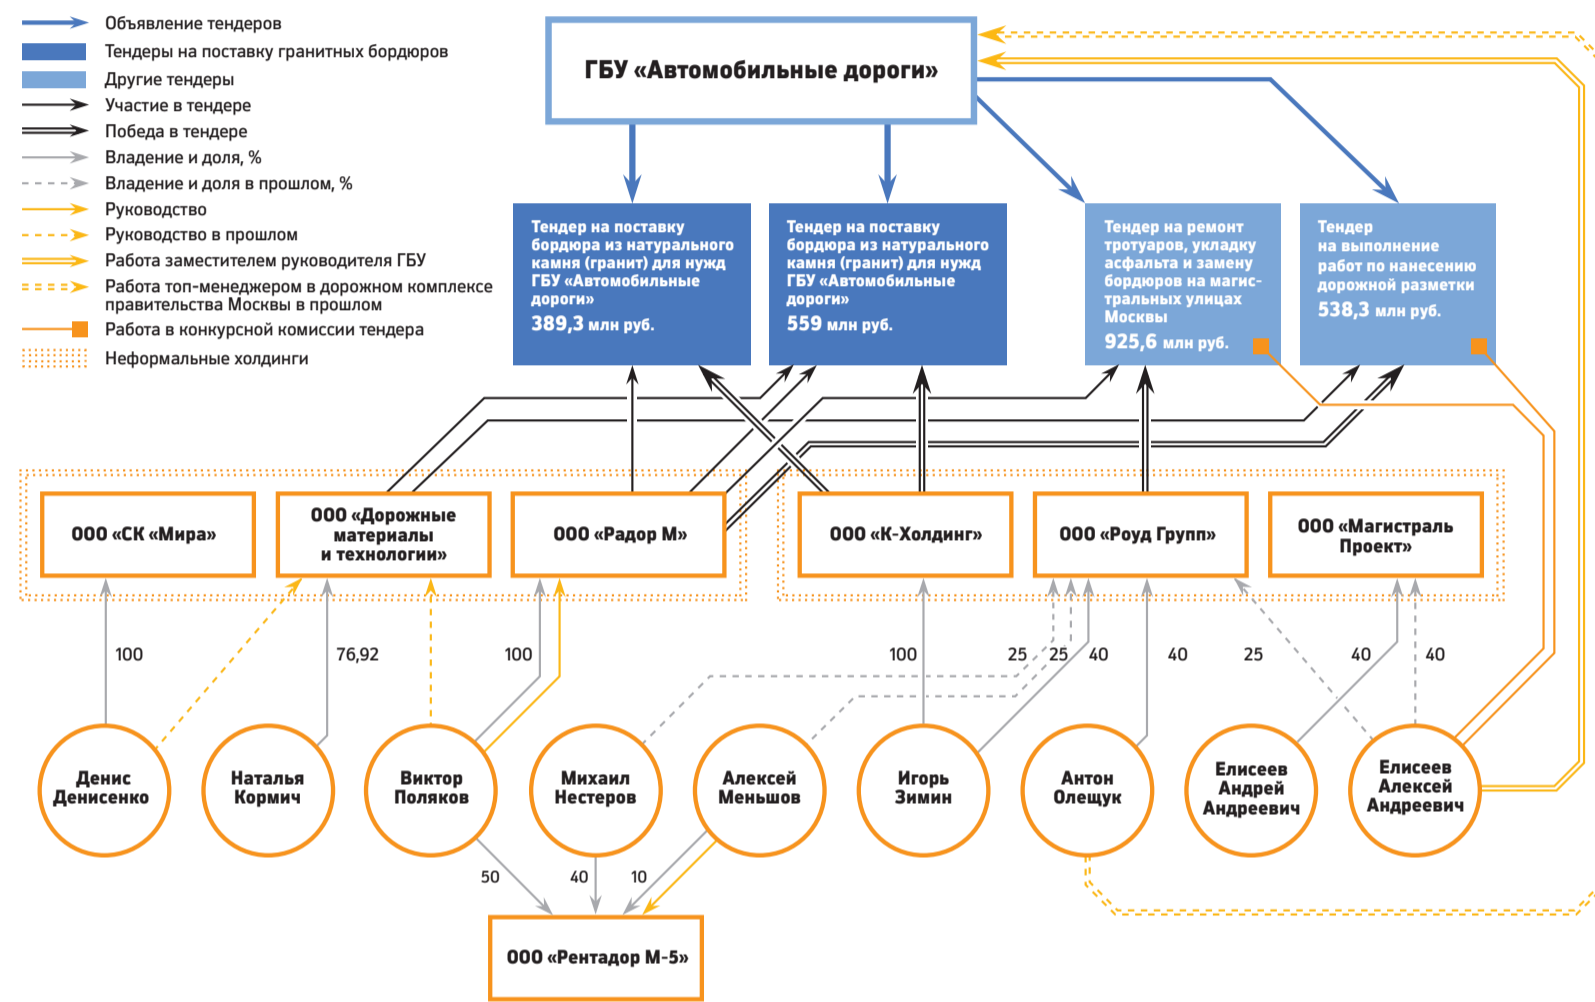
Объявление тендеров
Тендеры на поставку гранитных бордюров
Другие тендеры
Участие в тендере
Победа в тендере
Владение и доля, %
Владение и доля в прошлом, %
Руководство
Руководство в прошлом
Работа заместителем руководителя ГБУ
Работа топ-менеджером в дорожном комплексе правительства Москвы в прошлом
Работа в конкурсной комиссии тендера
Неформальные холдинги

ГБУ «Автомобильные дороги»

Тендер на поставку бордюра из натурального камня (гранит) для нужд ГБУ «Автомобильные дороги» 389,3 млн руб.

Тендер на поставку бордюра из натурального камня (гранит) для нужд ГБУ «Автомобильные дороги» 559 млн руб.

Тендер на ремонт тротуаров, укладку асфальта и замену бордюров на магистральных улицах Москвы 925,6 млн руб.

Тендер на выполнение работ по нанесению дорожной разметки 538,3 млн руб.

ООО «СК «Мира»
ООО «Дорожные материалы и технологии»
ООО «Радор М»
ООО «К-Холдинг»
ООО «Роуд Групп»
ООО «Магистраль Проект»

100
76,92
100
100
25
25
40
40
25
40
40

Денис Денисенко
Наталья Кормич
Виктор Поляков
Михаил Нестеров
Алексей Меньшов
Игорь Зимин
Антон Олещук
Елисеев Андрей Андреевич
Елисеев Алексей Андреевич

50
40
10

ООО «Рентадор М-5»